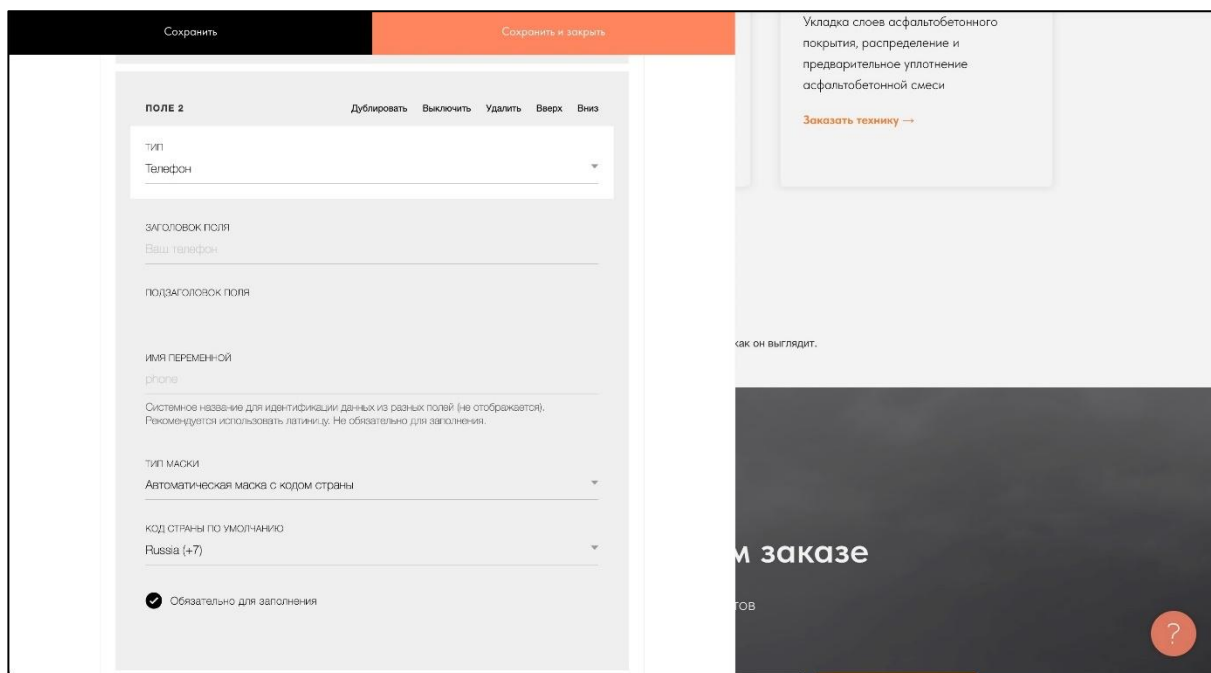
Сохранить

Сохранить и закрыть

ПОЛЕ 2

Дублировать Выключить Удалить Вверх Вниз

ТИП

Телефон

ЗАГОЛОВОК ПОЛЯ

Ваш телефон

ПОДЗАГОЛОВОК ПОЛЯ

ИМЯ ПЕРЕМЕННОЙ

phone

Системное название для идентификации данных из разных полей (не отображается). Рекомендуется использовать латиницу. Не обязательно для заполнения.

ТИП МАСКИ

Автоматическая маска с кодом страны

КОД СТРАНЫ ПО УМОЛЧАНИЮ

Russia (+7)

Обязательно для заполнения

Укладка слоев асфальтобетонного покрытия, распределение и предварительное уплотнение асфальтобетонной смеси

Заказать технику →

как он выглядит.

м заказе

тов

?